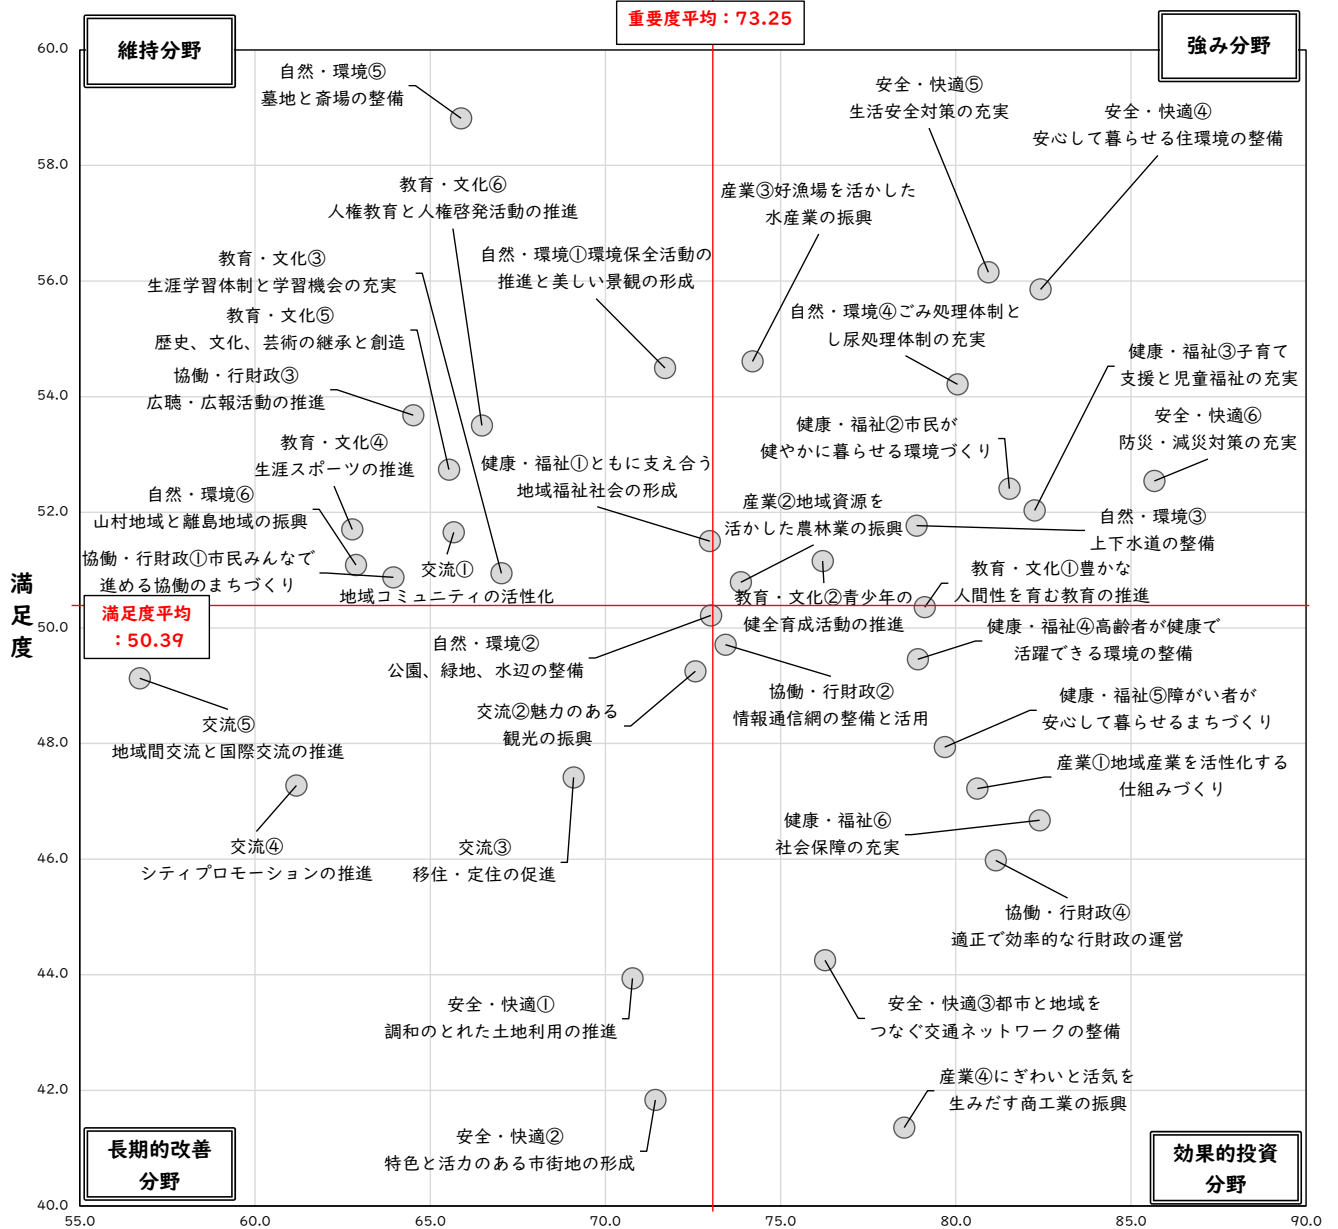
重要度平均：73.25

維持分野

強み分野

長期的改善分野

効果的投資分野

満足度

満足度平均：50.39

60.0
58.0
56.0
54.0
52.0
50.0
48.0
46.0
44.0
42.0
40.0

55.0
60.0
65.0
70.0
75.0
80.0
85.0
90.0

自然・環境⑤
墓地と斎場の整備

教育・文化⑥
人権教育と人権啓発活動の推進

教育・文化③
生涯学習体制と学習機会の充実

教育・文化⑤
歴史、文化、芸術の継承と創造

協働・行財政③
広聴・広報活動の推進

教育・文化④
生涯スポーツの推進

自然・環境⑥
山村地域と離島地域の振興

協働・行財政①市民みんなで
進める協働のまちづくり

交流①
地域コミュニティの活性化

自然・環境①環境保全活動の
推進と美しい景観の形成

健康・福祉①ともに支え合う
地域福祉社会の形成

自然・環境②
公園、緑地、水辺の整備

交流②魅力のある
観光の振興

交流⑤
地域間交流と国際交流の推進

交流④
シティプロモーションの推進

交流③
移住・定住の促進

安全・快適①
調和のとれた土地利用の推進

安全・快適②
特色と活力のある市街地の形成

産業③好漁場を活かした
水産業の振興

安全・快適⑤
生活安全対策の充実

安全・快適④
安心して暮らせる住環境の整備

自然・環境④ごみ処理体制と
し尿処理体制の充実

健康・福祉③子育て
支援と児童福祉の充実

健康・福祉②市民が
健やかに暮らせる環境づくり

安全・快適⑥
防災・減災対策の充実

産業②地域資源を
活かした農林業の振興

自然・環境③
上下水道の整備

教育・文化②青少年の
健全育成活動の推進

教育・文化①豊かな
人間性を育む教育の推進

健康・福祉④高齢者が健康で
活躍できる環境の整備

協働・行財政②
情報通信網の整備と活用

健康・福祉⑤障がい者が
安心して暮らせるまちづくり

産業①地域産業を活性化する
仕組みづくり

健康・福祉⑥
社会保障の充実

協働・行財政④
適正で効率的な行財政の運営

安全・快適③都市と地域を
つなぐ交通ネットワークの整備

産業④にぎわいと活気を
生みだす商工業の振興